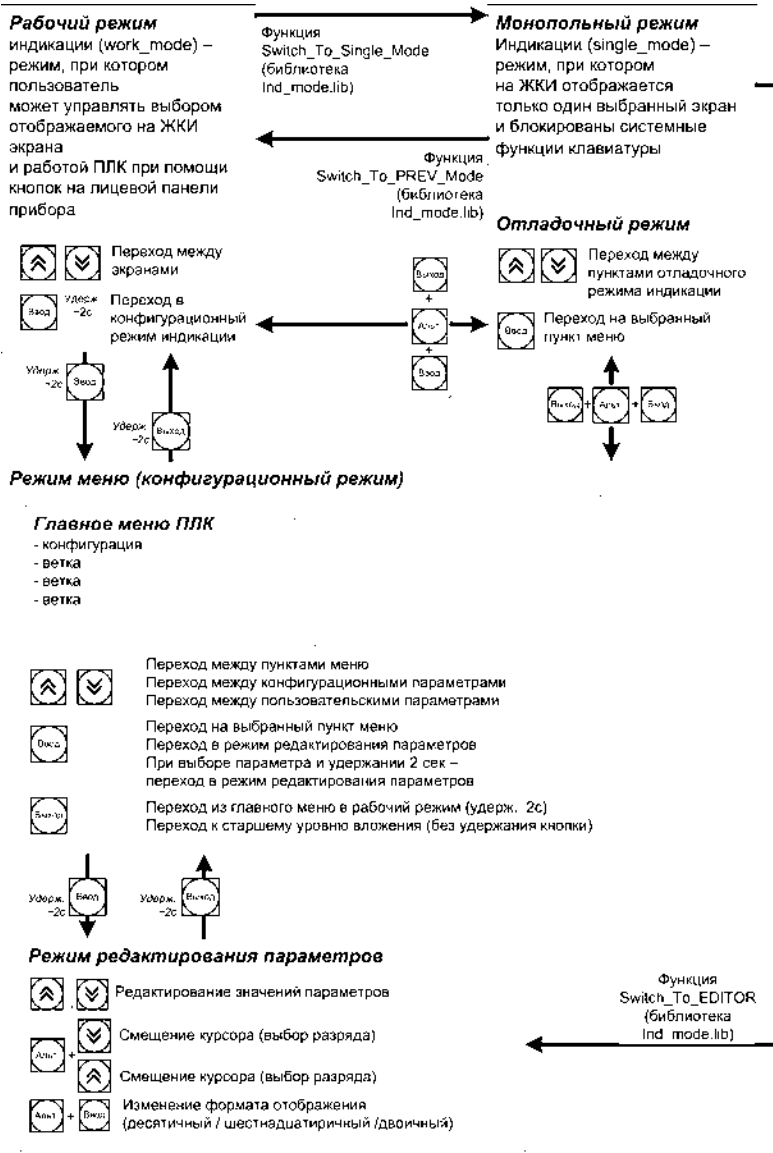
**Рабочий режим**
индикации (work_mode) – режим, при котором пользователь может управлять выбором отображаемого на ЖКИ экрана и работой ПЛК при помощи кнопок на лицевой панели прибора

Функция Switch_To_Single_Mode (библиотека Ind_mode.lib)

**Монопольный режим**
Индикации (single_mode) – режим, при котором на ЖКИ отображается только один выбранный экран и блокированы системные функции клавиатуры

Функция Switch_To_PREV_Mode (библиотека Ind_mode.lib)

**Отладочный режим**

Переход между экранами

Ввод Удерж. ~2с Переход в конфигурационный режим индикации

Выход + Альт + Ввод

Переход между пунктами отладочного режима индикации

Ввод Переход на выбранный пункт меню

Выход + Альт + Ввод

Удерж. ~2с Ввод

Удерж. ~2с Выход

**Режим меню (конфигурационный режим)**

**Главное меню ПЛК**
- конфигурация
- ветка
- ветка
- ветка

Переход между пунктами меню
Переход между конфигурационными параметрами
Переход между пользовательскими параметрами

Ввод Переход на выбранный пункт меню
Переход в режим редактирования параметров
При выборе параметра и удержании 2 сек – переход в режим редактирования параметров

Выход Переход из главного меню в рабочий режим (удерж. 2с)
Переход к старшему уровню вложения (без удержания кнопки)

Удерж. ~2с Ввод

Удерж. ~2с Выход

**Режим редактирования параметров**

Редактирование значений параметров

Альт + Смещение курсора (выбор разряда)

Смещение курсора (выбор разряда)

Альт + Ввод Изменение формата отображения (десятичный / шестнадцатиричный /двоичный)

Функция Switch_To_EDITOR (библиотека Ind_mode.lib)